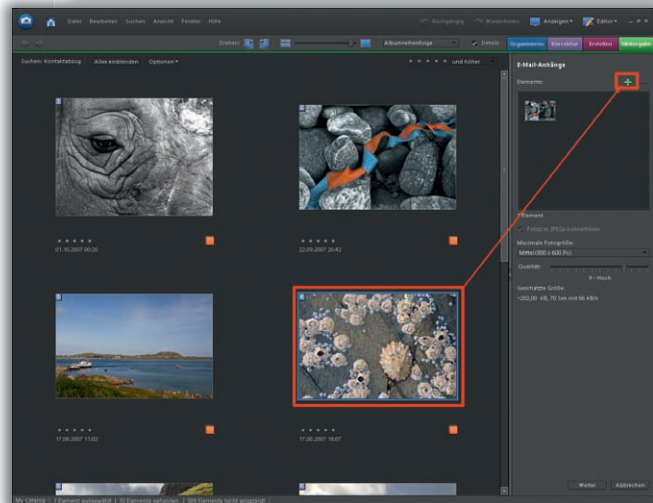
Datei Bearbeiten Suchen Ansicht Fenster Hilfe

Rückgängig Wiederholen Anzeigen Editor

Drehen Albumreihenfolge Details

Organisieren Korrektur Erstellen Weitergabe

Suchen: Kontaktabzug Alles einblenden Optionen

und höher

E-Mail-Anhänge

Elemente:

01.10.2007 00:20

22.09.2007 20:42

17.08.2007 11:02

17.08.2007 18:07

1 Element

Fotos in JPEG konvertieren

Maximale Fotogröße:

Mittel (800 x 600 Px)

Qualität:

9 - Hoch

Geschätzte Größe:

≈202,00 KB, 70 Sek mit 56 KB/s

Weiter Abbrechen

My Catalog | 1 Element ausgewählt | 10 Elemente gefunden | 185 Elemente nicht angezeigt